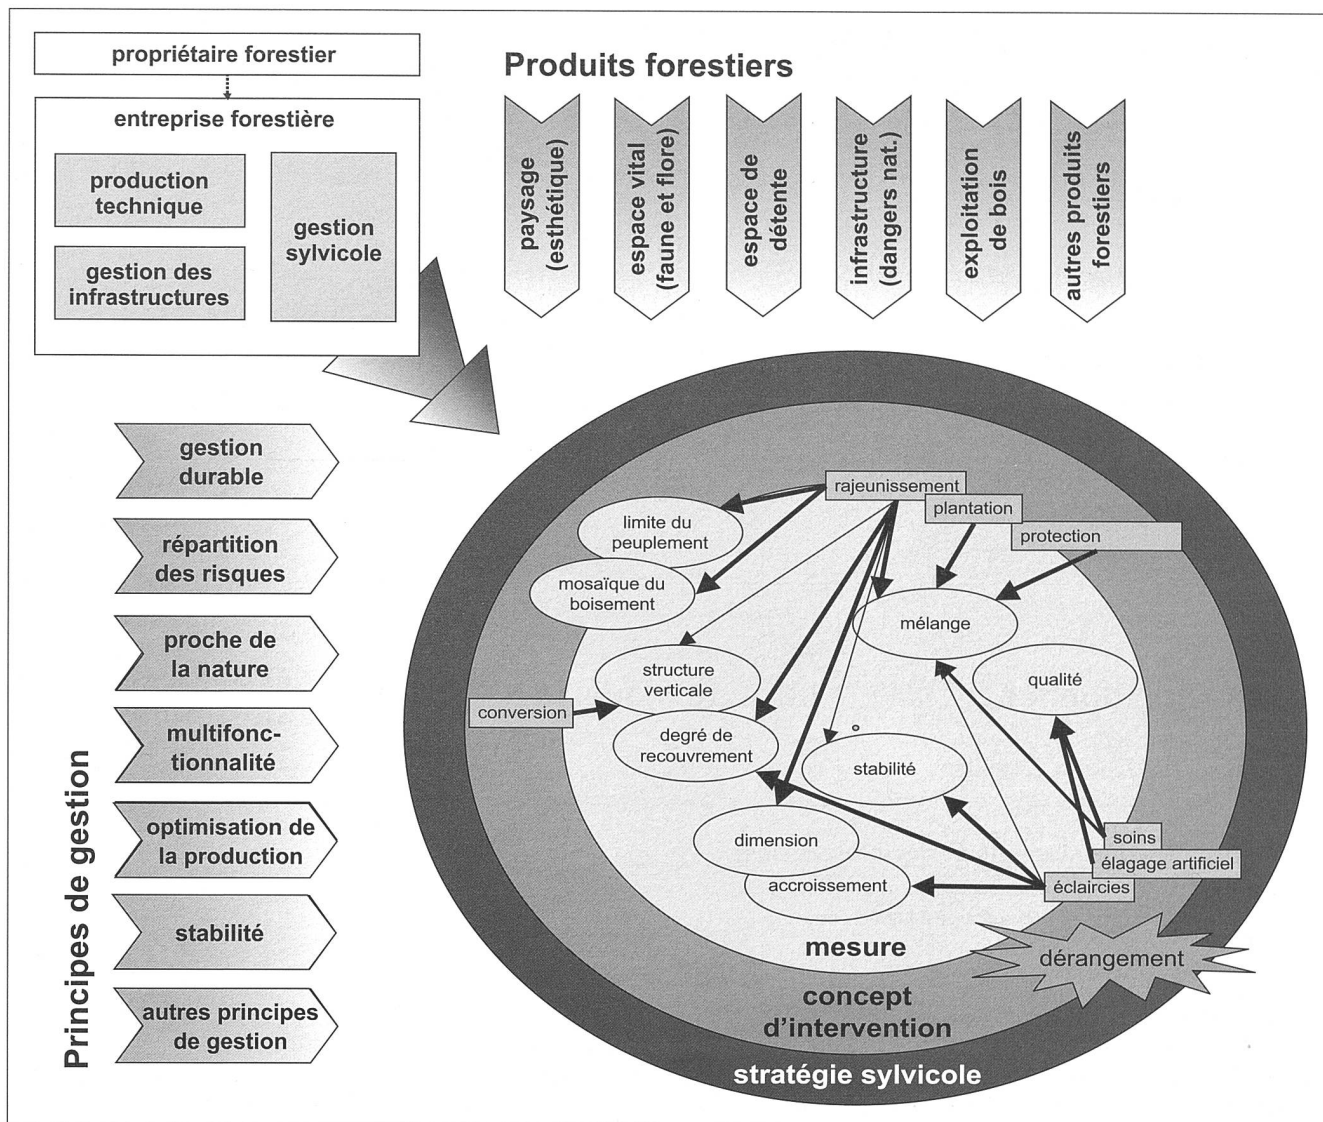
propriétaire forestier

entreprise forestière

production technique

gestion des infrastructures

gestion sylvicole

Produits forestiers

paysage (esthétique)

espace vital (faune et flore)

espace de détente

infrastructure (dangers nat.)

exploitation de bois

autres produits forestiers

Principes de gestion

gestion durable

répartition des risques

proche de la nature

multifonctionnalité

optimisation de la production

stabilité

autres principes de gestion

rajeunissement

plantation

protection

limite du peuplement

mosaïque du boisement

mélange

structure verticale

qualité

conversion

degré de recouvrement

stabilité

dimension

soins

élagage artificiel

accroissement

éclaircies

mesure

dérangement

concept d'intervention

stratégie sylvicole